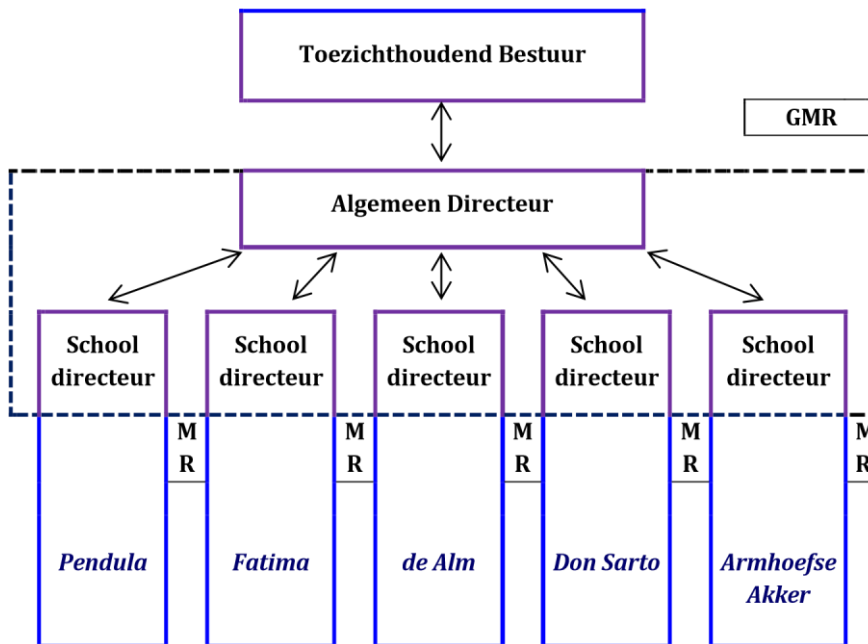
Toezichthoudend Bestuur

GMR

Algemeen Directeur

School directeur

School directeur

School directeur

School directeur

School directeur

M R

M R

M R

M R

M R

Pendula

Fatima

de Alm

Don Sarto

Armhoefse Akker